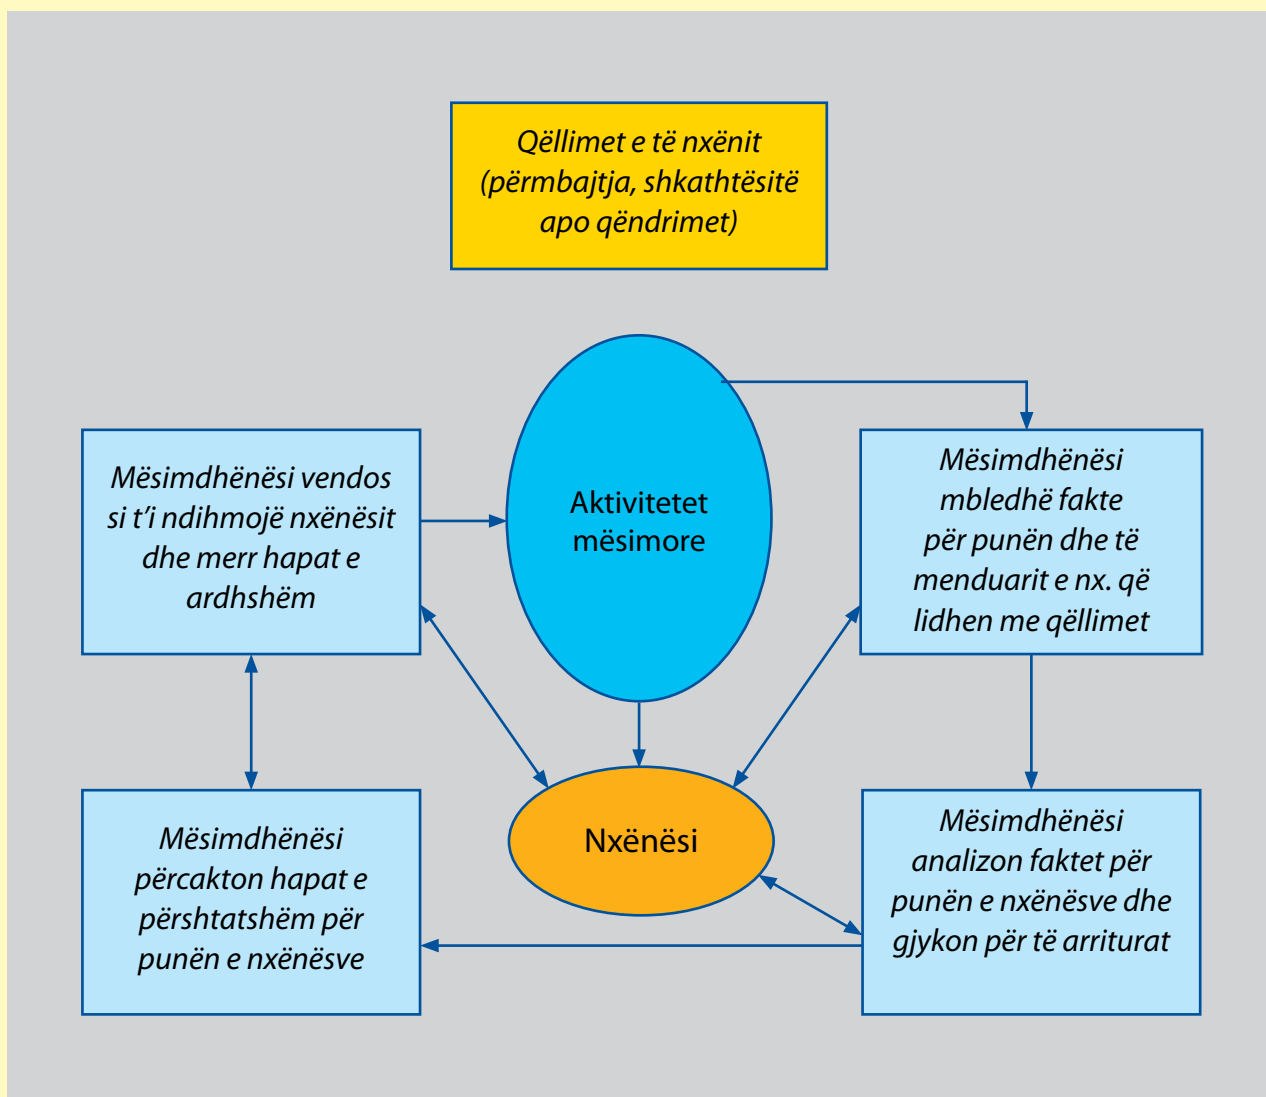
Qëllimet e të nxënit (përmbajtja, shkathtësitë apo qëndrimet)

Mësimdhënësi vendos si t'i ndihmojë nxënësit dhe merr hapat e ardhshëm

Aktivitetet mësimore

Mësimdhënësi mbledhë fakte për punën dhe të menduarit e nx. që lidhen me qëllimet

Nxënësi

Mësimdhënësi përcakton hapat e përshtatshëm për punën e nxënësve

Mësimdhënësi analizon faktet për punën e nxënësve dhe gjykon për të arriturat